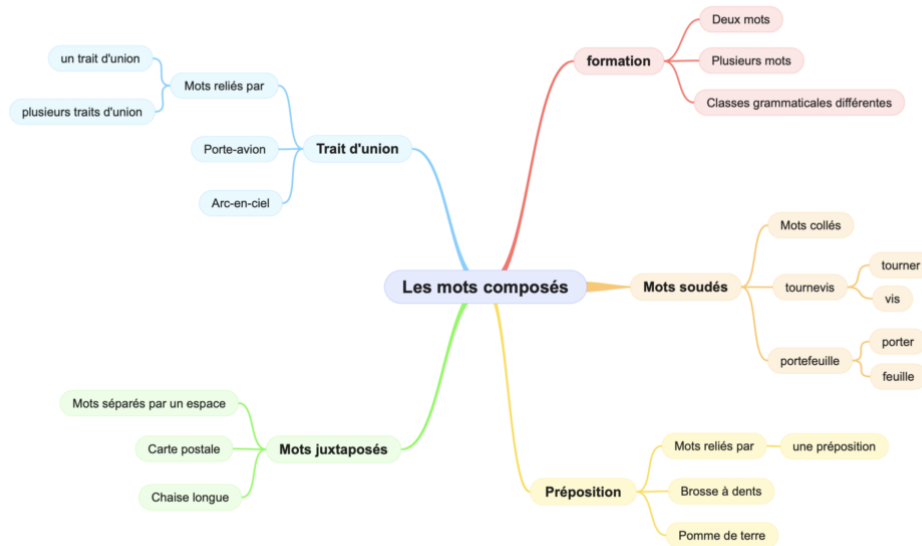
Les mots composés

formation
Deux mots
Plusieurs mots
Classes grammaticales différentes

Mots soudés
Mots collés
tournevis
tourner
vis
portefeuille
porter
feuille

Préposition
Mots reliés par
une préposition
Brosse à dents
Pomme de terre

Mots juxtaposés
Mots séparés par un espace
Carte postale
Chaise longue

Trait d'union
Mots reliés par
un trait d'union
plusieurs traits d'union
Porte-avion
Arc-en-ciel